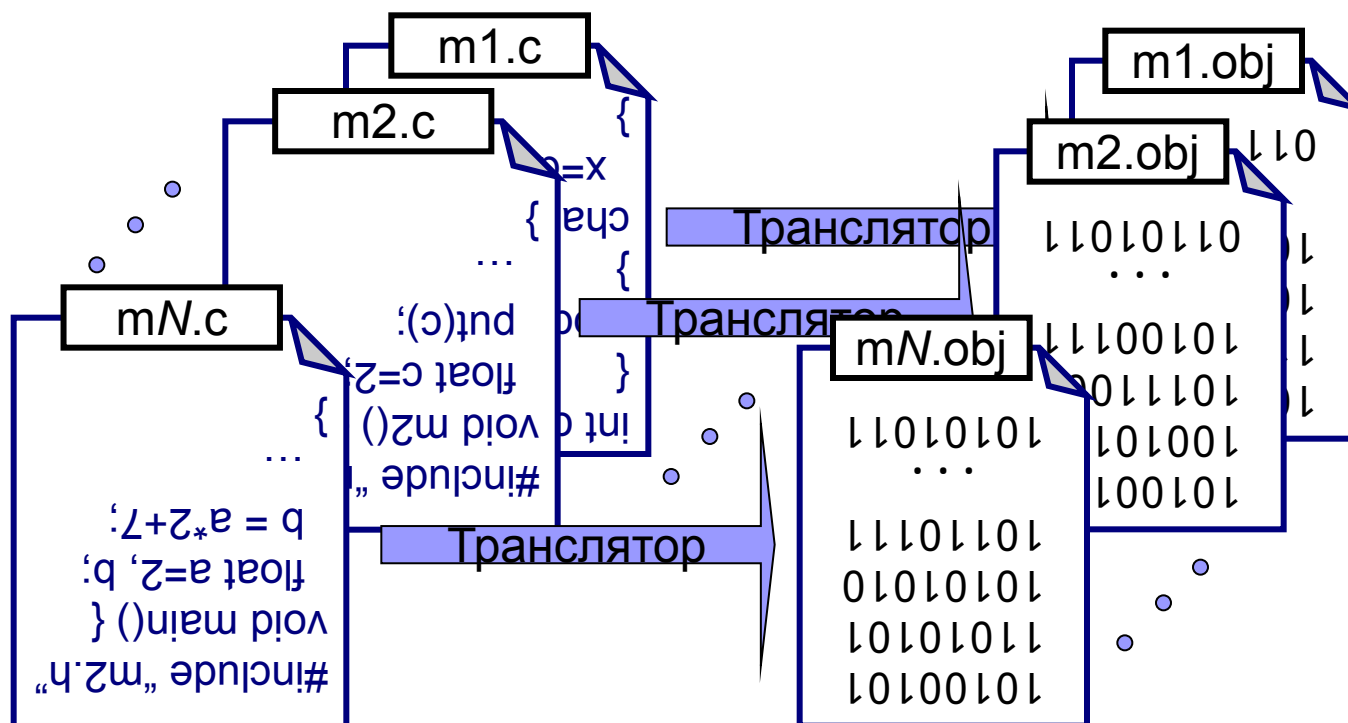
m1.c

m2.c

mN.c

#include „m2.h"
void main() {
float a=2, b;
b = a*2+7;
...

#include „
void m2()
float c=2;
put(c);
...

int
{
cha
x=
{

Транслятор

Транслятор

Транслятор

m1.obj

m2.obj

mN.obj

011

01101011
...
10100111
10111011
1010011
101001

10101011
...
10101111
01010101
11010101
10100101